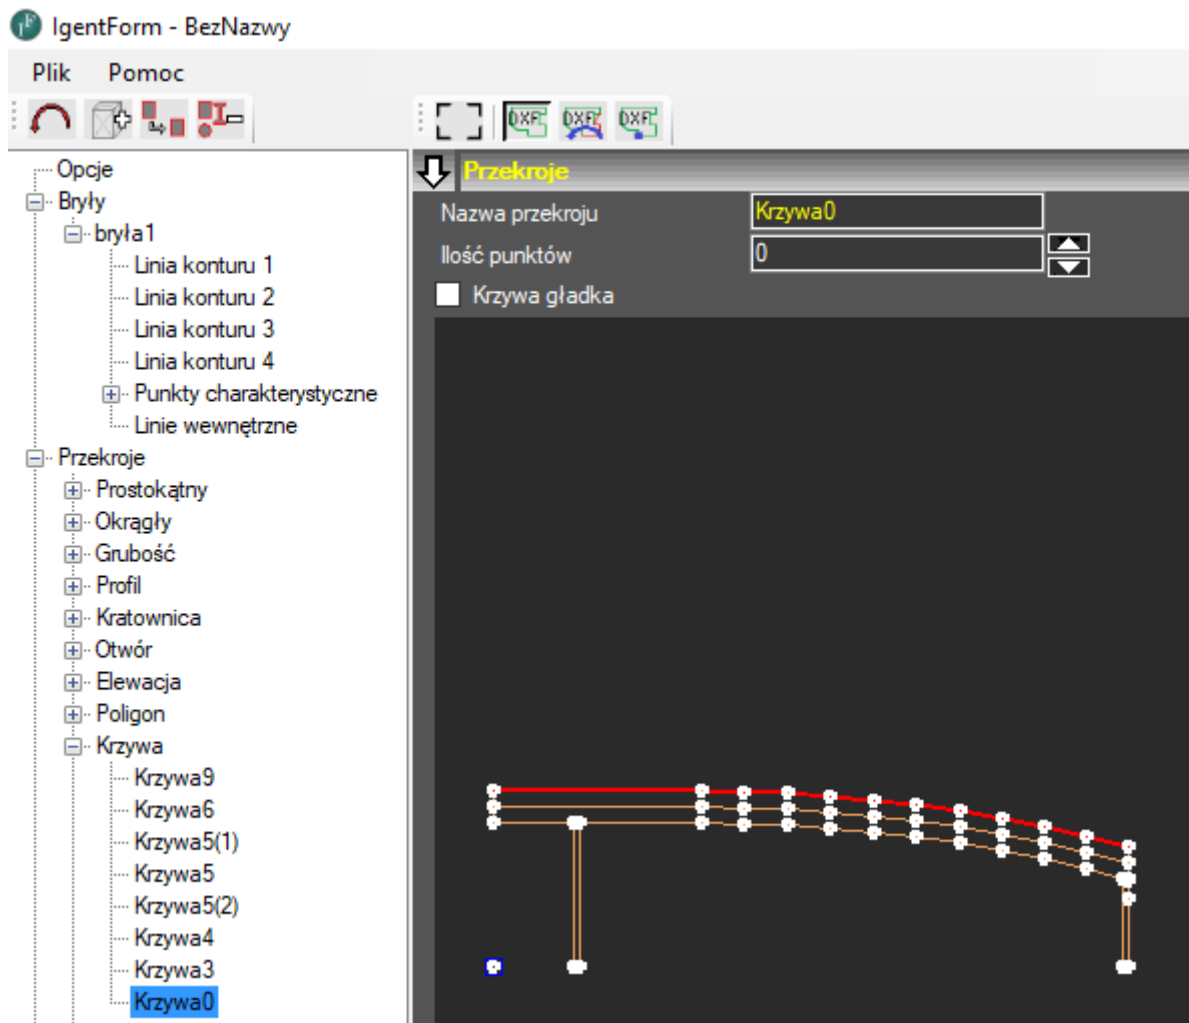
IgentForm - BezNazwy

Plik Pomoc

DXF DXF DXF

Opcje
Bryły
bryła1
Linia konturu 1
Linia konturu 2
Linia konturu 3
Linia konturu 4
Punkty charakterystyczne
Linie wewnętrzne
Przekroje
Prostokątny
Okrągły
Grubość
Profil
Kratownica
Otwór
Elewacja
Poligon
Krzywa
Krzywa9
Krzywa6
Krzywa5(1)
Krzywa5
Krzywa5(2)
Krzywa4
Krzywa3
Krzywa0

Przekroje
Nazwa przekroju Krzywa0
Ilość punktów 0
Krzywa gładka